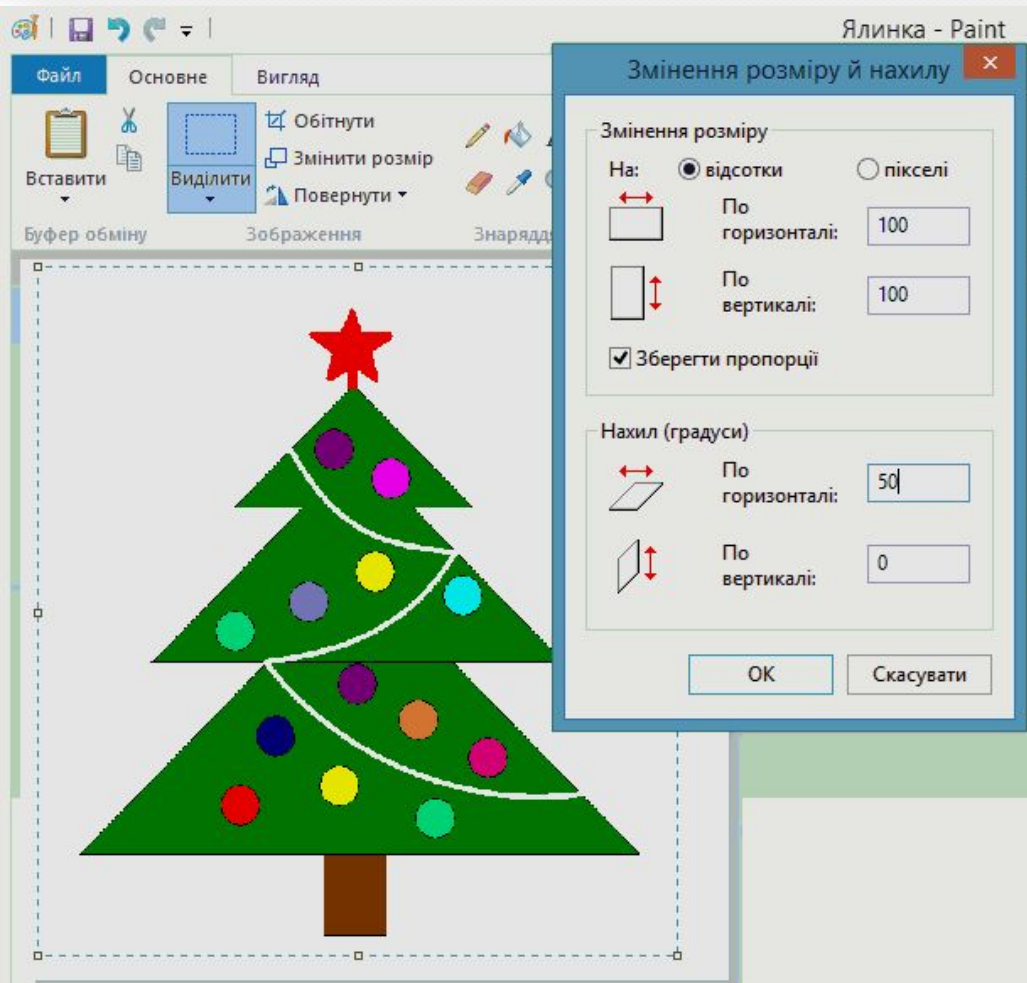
Ялинка - Paint

Файл
Основне
Вигляд

Вставити
Виділити
Обітнути
Змінити розмір
Повернути

Буфер обміну
Зображення
Знаряддя

Змінення розміру й нахилу

Змінення розміру
На: відсотки пікселі
По горизонталі: 100
По вертикалі: 100
Зберегти пропорції

Нахил (градуси)
По горизонталі: 50
По вертикалі: 0

OK
Скасувати